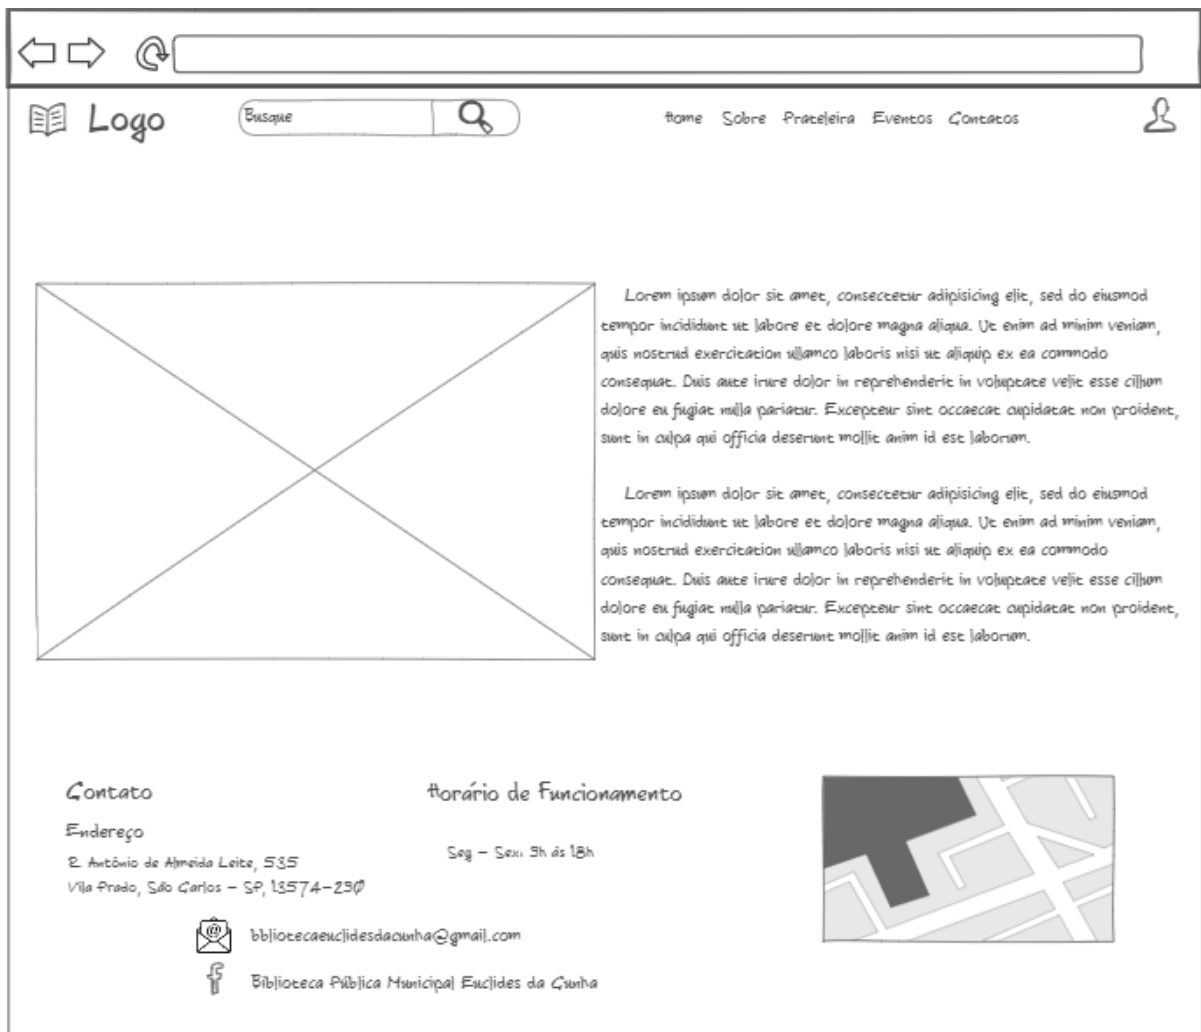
Logo

Busque

Home Sobre Prateleira Eventos Contatos

Lorem ipsum dolor sit amet, consectetur adipisicing elit, sed do eiusmod tempor incididunt ut labore et dolore magna aliqua. Ut enim ad minim veniam, quis nostrud exercitation ullamco laboris nisi ut aliquip ex ea commodo consequat. Duis aute irure dolor in reprehenderit in voluptate velit esse cillum dolore eu fugiat nulla pariatur. Excepteur sint occaecat cupidatat non proident, sunt in culpa qui officia deserunt mollit anim id est laborum.

Lorem ipsum dolor sit amet, consectetur adipisicing elit, sed do eiusmod tempor incididunt ut labore et dolore magna aliqua. Ut enim ad minim veniam, quis nostrud exercitation ullamco laboris nisi ut aliquip ex ea commodo consequat. Duis aute irure dolor in reprehenderit in voluptate velit esse cillum dolore eu fugiat nulla pariatur. Excepteur sint occaecat cupidatat non proident, sunt in culpa qui officia deserunt mollit anim id est laborum.

Contato

Endereço

R. Antônio de Almeida Leite, 535
Vila Prado, São Carlos - SP, 13574-230

Horário de Funcionamento

Seg - Sex: 9h às 18h

bibliotecaeuclidesdacunha@gmail.com

Biblioteca Pública Municipal Euclides da Cunha